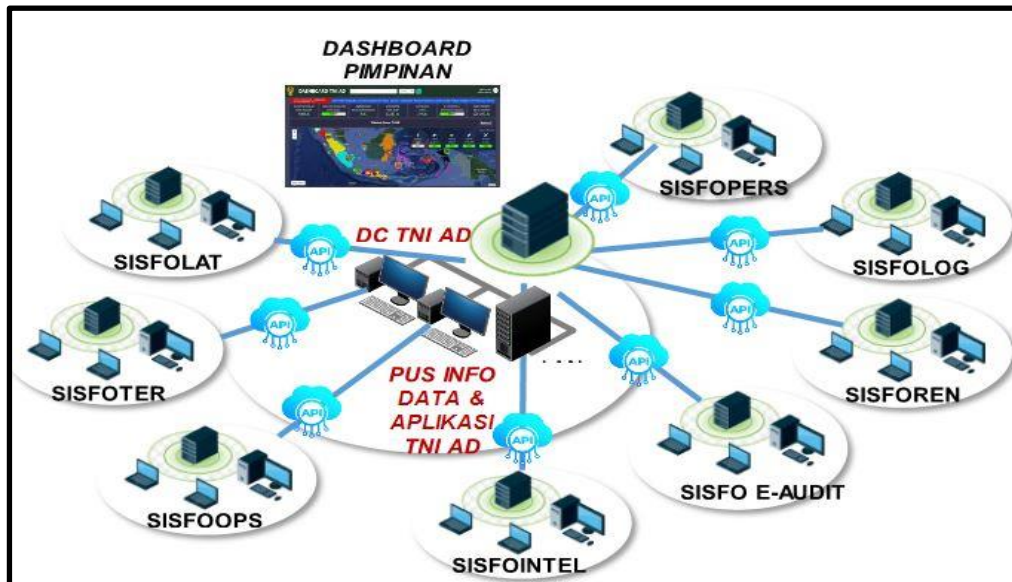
DASHBOARD PIMPINAN

DASHBOARD TNI AD

SISFOPERS

SISFOLAT

DC TNI AD

SISFOLOG

SISFOTER

SISFOREN

PUS INFO DATA & APLIKASI TNI AD

SISFOOPS

SISFO E-AUDIT

SISFOINTEL

API
API
API
API
API
API
API
API
API

. . . .